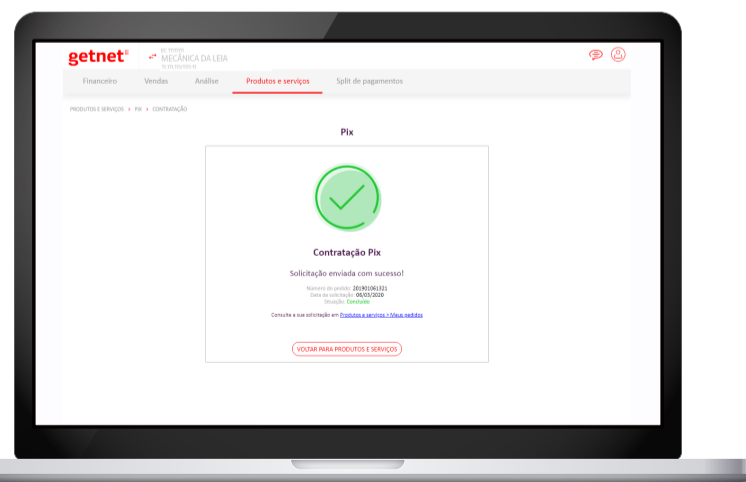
getnet

EC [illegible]
MECÂNICA DA LEIA
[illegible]

Financeiro Vendas Análise Produtos e serviços Split de pagamentos

PRODUTOS E SERVIÇOS > PIX > CONTRATAÇÃO

Pix

Contratação Pix

Solicitação enviada com sucesso!

Número do pedido: 201901061321
Data da solicitação: 06/03/2020
Situação: Concluído

Consulte a sua solicitação em Produtos e serviços > Meus pedidos

VOLTAR PARA PRODUTOS E SERVIÇOS